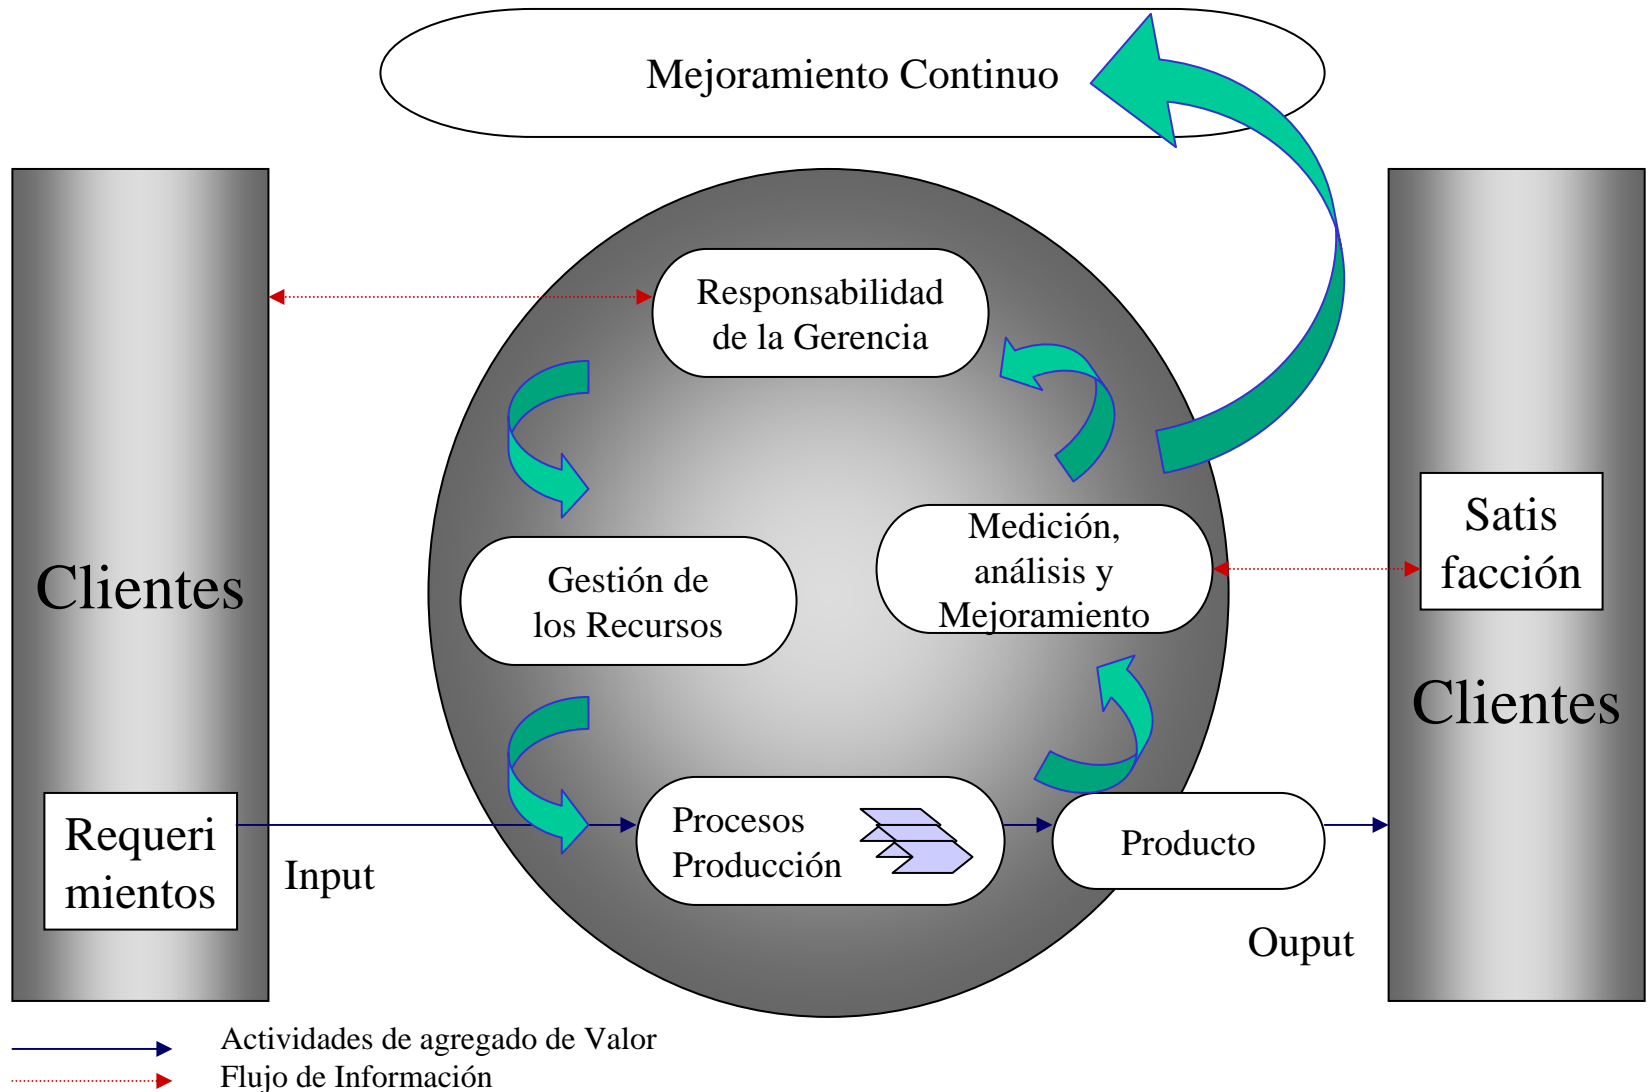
Mejoramiento Continuo

Clientes

Requeri mientos

Input

Responsabilidad de la Gerencia

Gestión de los Recursos

Medición, análisis y Mejoramiento

Procesos Producción

Producto

Ouput

Satis facción

Clientes

Actividades de agregado de Valor
Flujo de Información